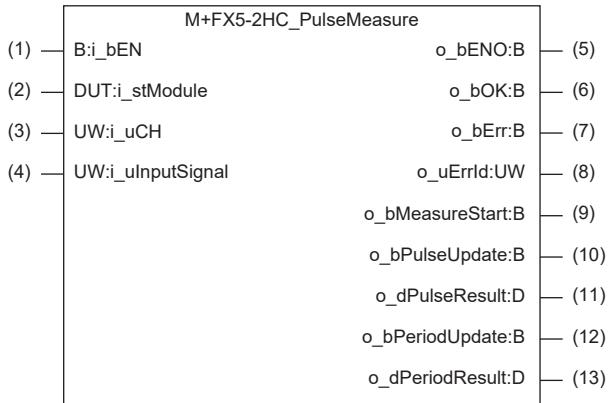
M+FX5-2HC_PulseMeasure

(1) B:i_bEN
(2) DUT:i_stModule
(3) UW:i_uCH
(4) UW:i_uInputSignal

o_bENO:B (5)
o_bOK:B (6)
o_bErr:B (7)
o_uErrId:UW (8)
o_bMeasureStart:B (9)
o_bPulseUpdate:B (10)
o_dPulseResult:D (11)
o_bPeriodUpdate:B (12)
o_dPeriodResult:D (13)